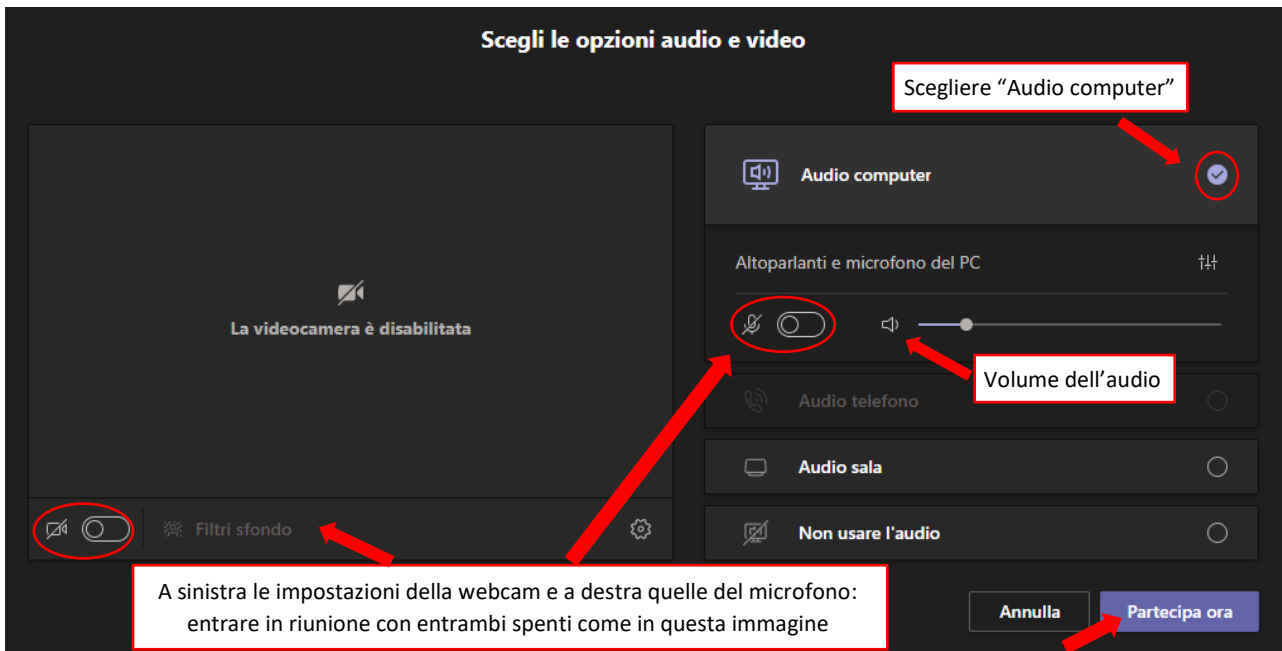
Scegli le opzioni audio e video

Scegliere “Audio computer”

La videocamera è disabilitata

Filtri sfondo

Audio computer

Altoparlanti e microfono del PC

Volume dell’audio

Audio telefono

Audio sala

Non usare l'audio

A sinistra le impostazioni della webcam e a destra quelle del microfono: entrare in riunione con entrambi spenti come in questa immagine

Annulla

Partecipa ora